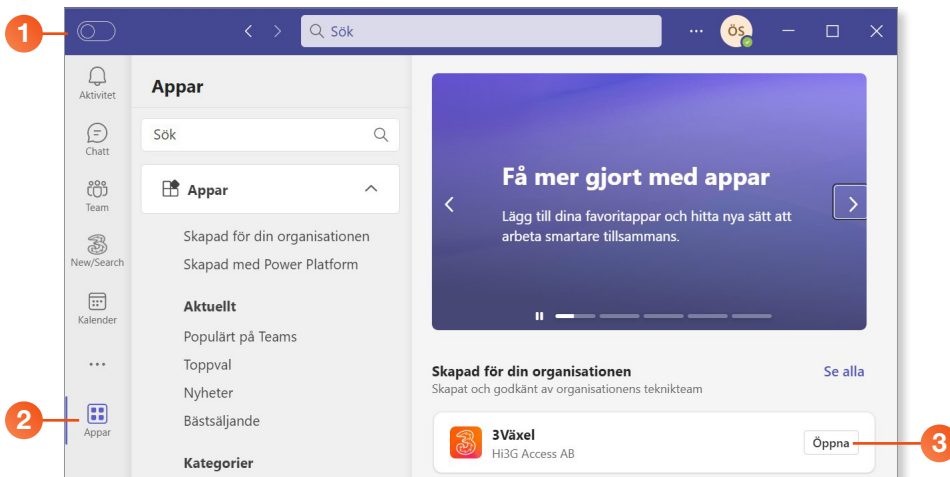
1
Sök
ÖS
Aktivitet
Chatt
Team
New/Search
Kalender
...
2
Appar
Appar
Sök
Appar
Skapad för din organisationen
Skapad med Power Platform
Aktuellt
Populärt på Teams
Toppval
Nyheter
Bästsäljande
Kategorier
Få mer gjort med appar
Lägg till dina favoritappar och hitta nya sätt att arbeta smartare tillsammans.
Skapad för din organisationen
Skapat och godkänt av organisationens teknikteam
Se alla
3Växel
Hi3G Access AB
Öppna
3